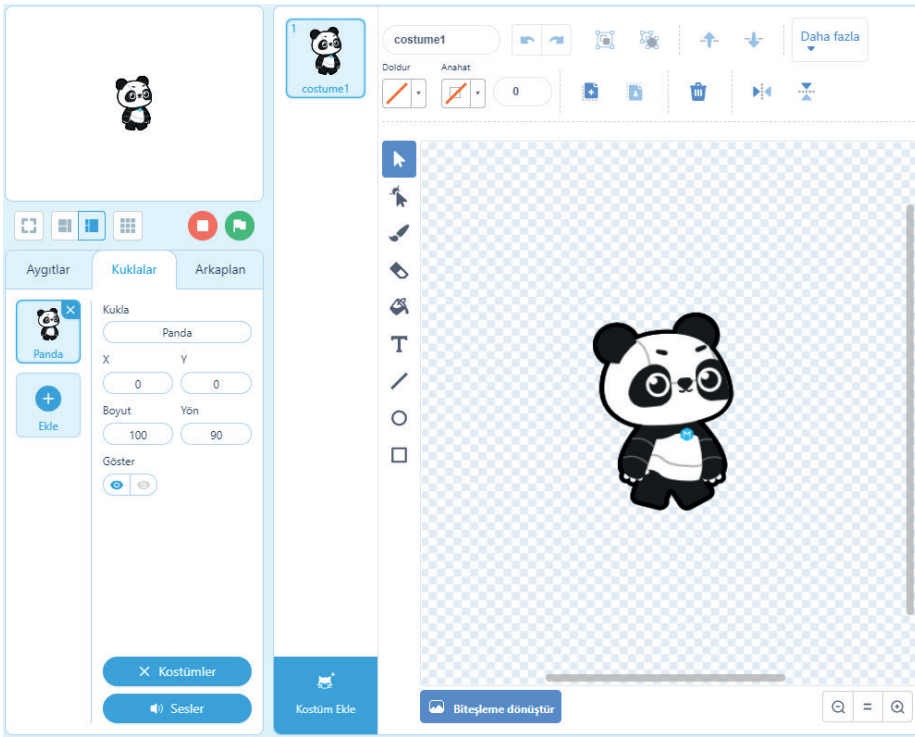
Aygıtlar

Kuklalar

Arkaplan

Panda

Ekle

Kukla

Panda

X

Y

0

0

Boyut

Yön

100

90

Göster

Kostümler

Sesler

1

costume1

Kostüm Ekle

costume1

Daha fazla

Doldur

Anahat

0

Biteşleme dönüştür

=